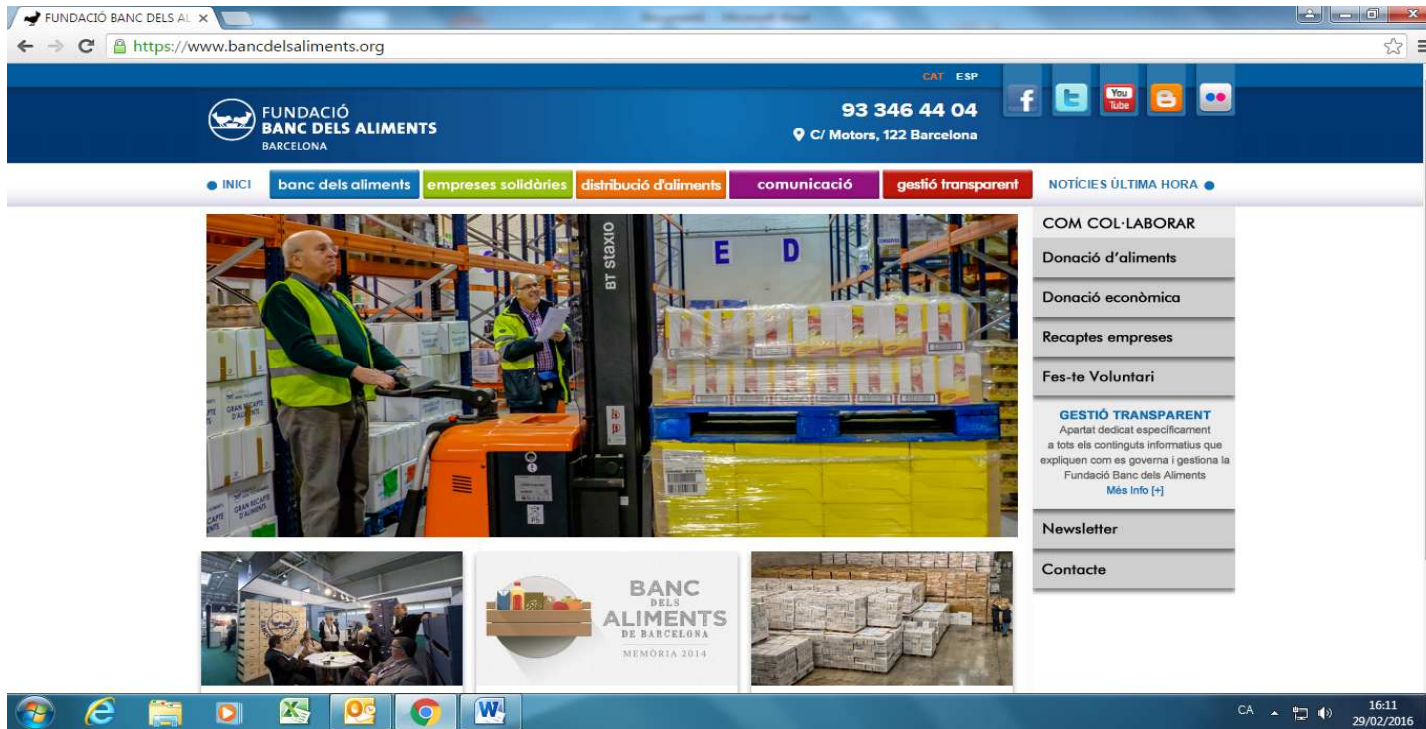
FUNDACIÓ BANC DELS AL ×

https://www.bancdelsaliments.org

CAT ESP

FUNDACIÓ
BANC DELS ALIMENTS
BARCELONA

93 346 44 04
C/ Motors, 122 Barcelona

You Tube

INICI | banc dels aliments | empreses solidàries | distribució d'aliments | comunicació | gestió transparent | NOTÍCIES ÚLTIMA HORA

BT staxio

E D

COM COL·LABORAR
Donació d'aliments
Donació econòmica
Recaptes empreses
Fes-te Voluntari

GESTIÓ TRANSPARENT
Apartat dedicat específicament a tots els continguts informatius que expliquen com es governa i gestiona la Fundació Banc dels Aliments
Més Info [+]

Newsletter
Contacte

BANC
DELS
ALIMENTS
DE BARCELONA
MEMÒRIA 2014

CA 16:11 29/02/2016